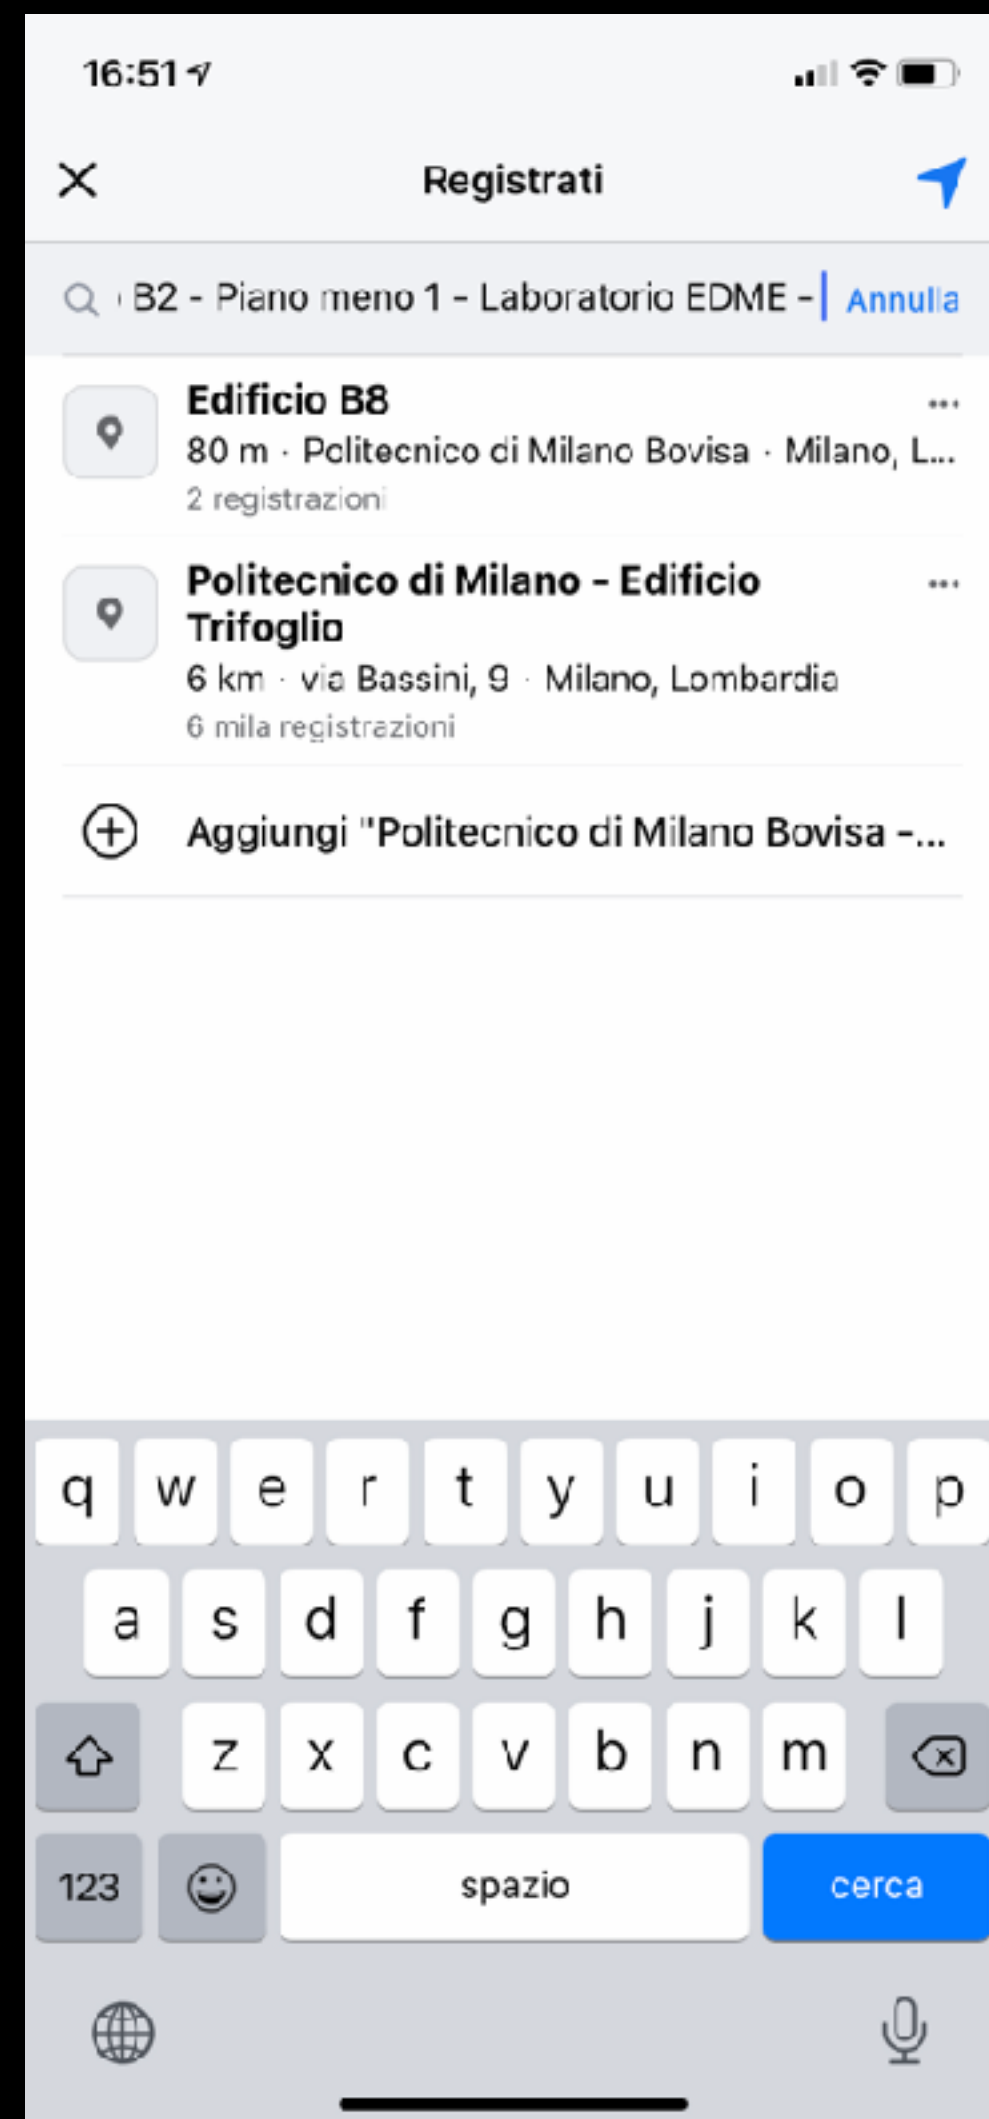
16:51

Registrati

B2 - Piano meno 1 - Laboratorio EDME - Annulla

Edificio B8
80 m · Politecnico di Milano Bovisa · Milano, L...
2 registrazioni

Politecnico di Milano - Edificio Trifoglio
6 km · via Bassini, 9 · Milano, Lombardia
6 mila registrazioni

Aggiungi "Politecnico di Milano Bovisa -...

q w e r t y u i o p
a s d f g h j k l
z x c v b n m
123 spazio cerca